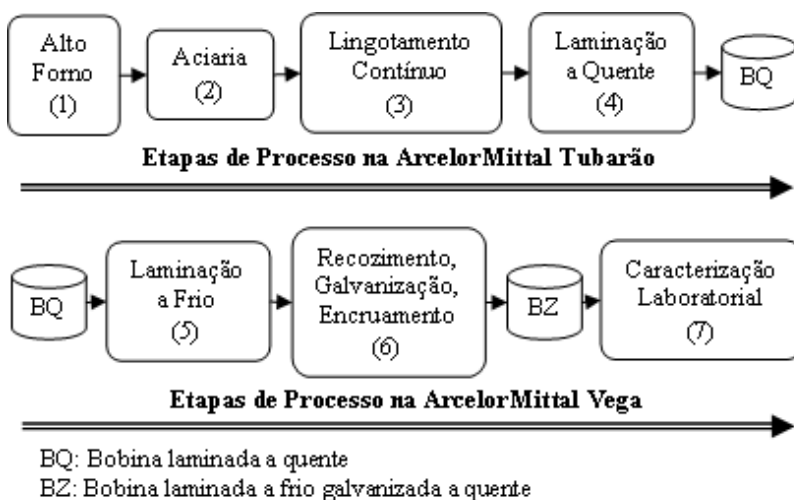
Alto Forno (1)

Aciaria (2)

Lingotamento Contínuo (3)

Laminação a Quente (4)

BQ

**Etapas de Processo na ArcelorMittal Tubarão**

BQ

Laminação a Frio (5)

Recozimento, Galvanização, Encruamento (6)

BZ

Caracterização Laboratorial (7)

**Etapas de Processo na ArcelorMittal Vega**

BQ: Bobina laminada a quente
BZ: Bobina laminada a frio galvanizada a quente